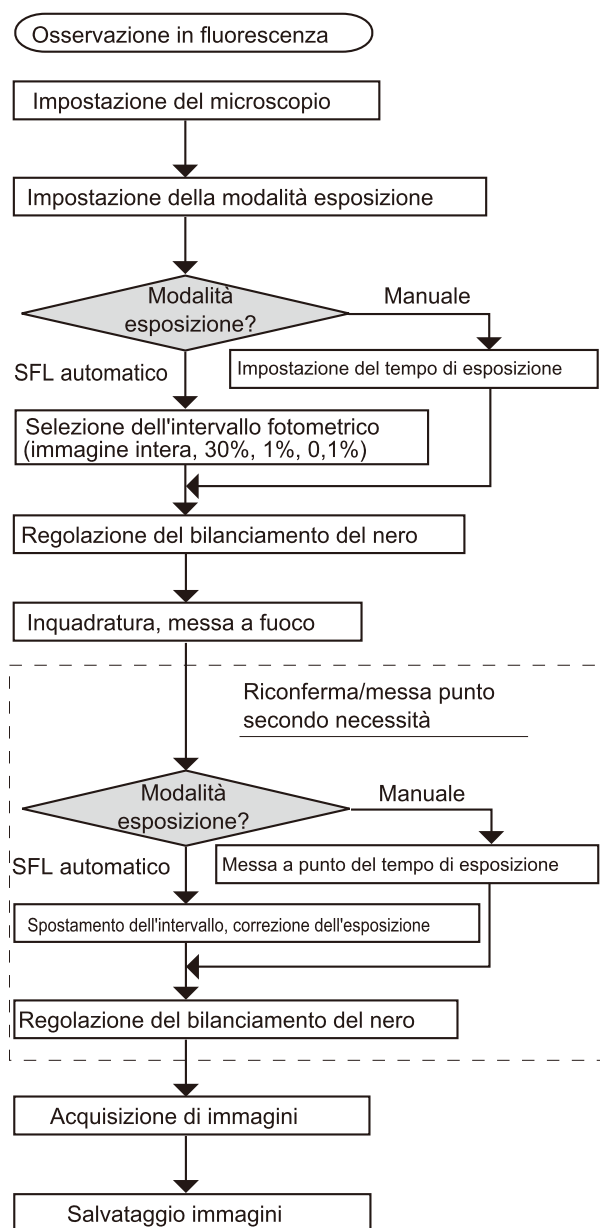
Osservazione in fluorescenza

Impostazione del microscopio

Impostazione della modalità esposizione

Modalità esposizione?

Manuale

SFL automatico

Impostazione del tempo di esposizione

Selezione dell'intervallo fotometrico (immagine intera, 30%, 1%, 0,1%)

Regolazione del bilanciamento del nero

Inquadratura, messa a fuoco

Riconferma/messa punto secondo necessità

Modalità esposizione?

Manuale

SFL automatico

Messa a punto del tempo di esposizione

Spostamento dell'intervallo, correzione dell'esposizione

Regolazione del bilanciamento del nero

Acquisizione di immagini

Salvataggio immagini